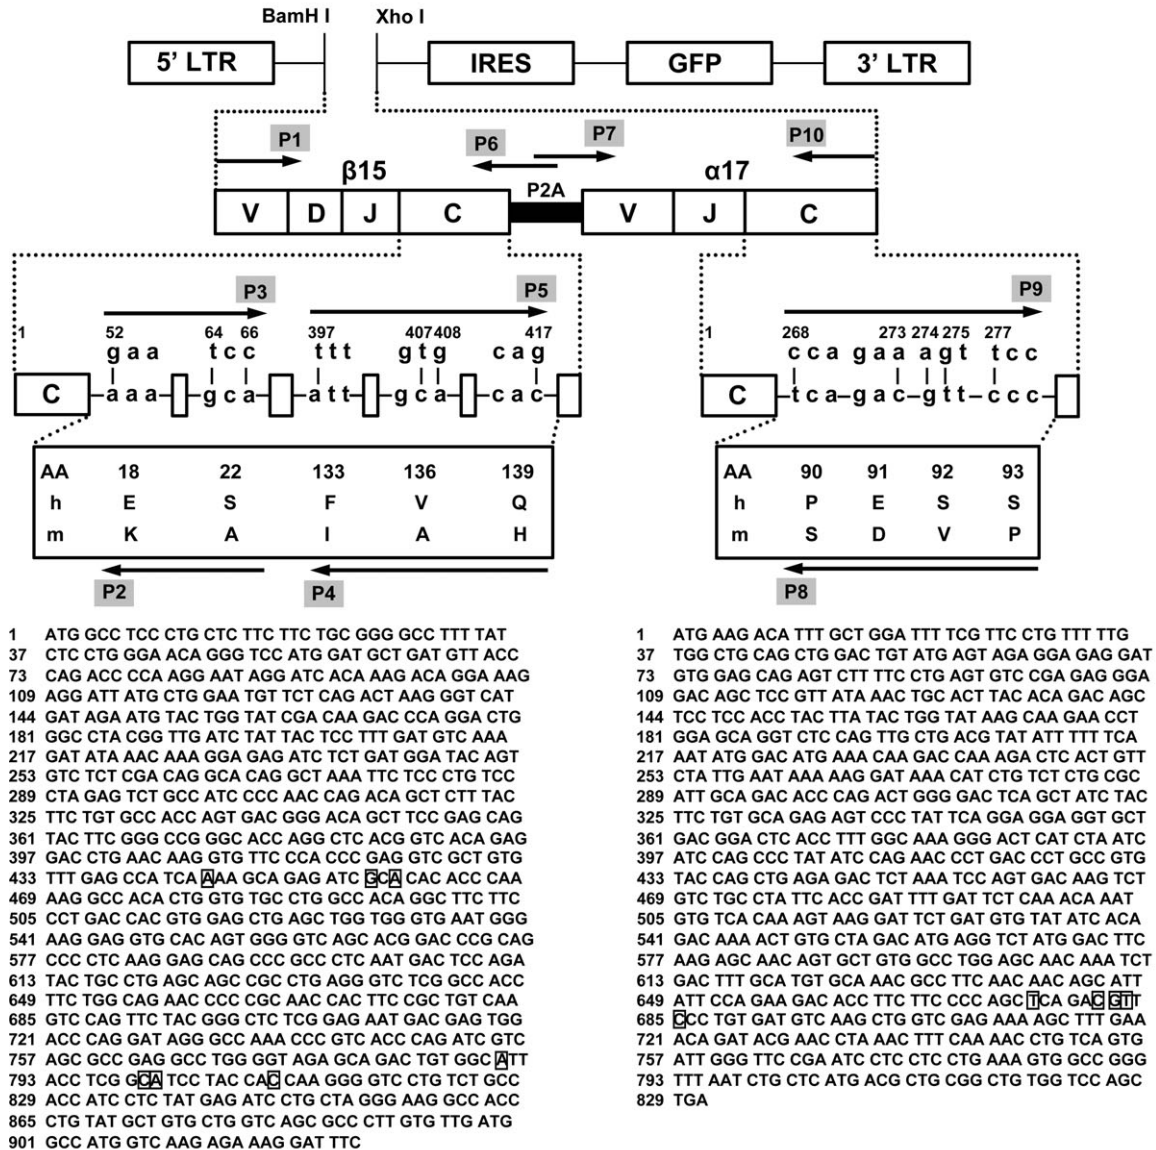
BamH I Xho I

5' LTR IRES GFP 3' LTR

P1 P6 P7 P10

β15 P2A α17

V D J C V J C

P3 P5 P9

1 52 64 66 397 407 408 417

g a a t c c t t t g t g c a g

C a a a g c a a t t g c a c a c

1 268 273 274 275 277

c c a g a a a g t t c c

C t c a g a c g t t c c c

| AA | 18 | 22 | 133 | 136 | 139 |
|---|---|---|---|---|---|
| h | E | S | F | V | Q |
| m | K | A | I | A | H |

| AA | 90 | 91 | 92 | 93 |
|---|---|---|---|---|
| h | P | E | S | S |
| m | S | D | V | P |

P2 P4 P8

1 ATG GCC TCC CTG CTC TTC TTC TGC GGG GCC TTT TAT
37 CTC CTG GGA ACA GGG TCC ATG GAT GCT GAT GTT ACC
73 CAG ACC CCA AGG AAT AGG ATC ACA AAG ACA GGA AAG
109 AGG ATT ATG CTG GAA TGT TCT CAG ACT AAG GGT CAT
144 GAT AGA ATG TAC TGG TAT CGA CAA GAC CCA GGA CTG
181 GGC CTA CGG TTG ATC TAT TAC TCC TTT GAT GTC AAA
217 GAT ATA AAC AAA GGA GAG ATC TCT GAT GGA TAC AGT
253 GTC TCT CGA CAG GCA CAG GCT AAA TTC TCC CTG TCC
289 CTA GAG TCT GCC ATC CCC AAC CAG ACA GCT CTT TAC
325 TTC TGT GCC ACC AGT GAC GGG ACA GCT TCC GAG CAG
361 TAC TTC GGG CCG GGC ACC AGG CTC ACG GTC ACA GAG
397 GAC CTG AAC AAG GTG TTC CCA CCC GAG GTC GCT GTG
433 TTT GAG CCA TCA AAA GCA GAG ATC GCA CAC ACC CAA
469 AAG GCC ACA CTG GTG TGC CTG GCC ACA GGC TTC TTC
505 CCT GAC CAC GTG GAG CTG AGC TGG TGG GTG AAT GGG
541 AAG GAG GTG CAC AGT GGG GTC AGC ACG GAC CCG CAG
577 CCC CTC AAG GAG CAG CCC GCC CTC AAT GAC TCC AGA
613 TAC TGC CTG AGC AGC CGC CTG AGG GTC TCG GCC ACC
649 TTC TGG CAG AAC CCC CGC AAC CAC TTC CGC TGT CAA
685 GTC CAG TTC TAC GGG CTC TCG GAG AAT GAC GAG TGG
721 ACC CAG GAT AGG GCC AAA CCC GTC ACC CAG ATC GTC
757 AGC GCC GAG GCC TGG GGT AGA GCA GAC TGT GGC ATT
793 ACC TCG GCA TCC TAC CAC CAA GGG GTC CTG TCT GCC
829 ACC ATC CTC TAT GAG ATC CTG CTA GGG AAG GCC ACC
865 CTG TAT GCT GTG CTG GTC AGC GCC CTT GTG TTG ATG
901 GCC ATG GTC AAG AGA AAG GAT TTC

1 ATG AAG ACA TTT GCT GGA TTT TCG TTC CTG TTT TTG
37 TGG CTG CAG CTG GAC TGT ATG AGT AGA GGA GAG GAT
73 GTG GAG CAG AGT CTT TTC CTG AGT GTC CGA GAG GGA
109 GAC AGC TCC GTT ATA AAC TGC ACT TAC ACA GAC AGC
144 TCC TCC ACC TAC TTA TAC TGG TAT AAG CAA GAA CCT
181 GGA GCA GGT CTC CAG TTG CTG ACG TAT ATT TTT TCA
217 AAT ATG GAC ATG AAA CAA GAC CAA AGA CTC ACT GTT
253 CTA TTG AAT AAA AAG GAT AAA CAT CTG TCT CTG CGC
289 ATT GCA GAC ACC CAG ACT GGG GAC TCA GCT ATC TAC
325 TTC TGT GCA GAG AGT CCC TAT TCA GGA GGA GGT GCT
361 GAC GGA CTC ACC TTT GGC AAA GGG ACT CAT CTA ATC
397 ATC CAG CCC TAT ATC CAG AAC CCT GAC CCT GCC GTG
433 TAC CAG CTG AGA GAC TCT AAA TCC AGT GAC AAG TCT
469 GTC TGC CTA TTC ACC GAT TTT GAT TCT CAA ACA AAT
505 GTG TCA CAA AGT AAG GAT TCT GAT GTG TAT ATC ACA
541 GAC AAA ACT GTG CTA GAC ATG AGG TCT ATG GAC TTC
577 AAG AGC AAC AGT GCT GTG GCC TGG AGC AAC AAA TCT
613 GAC TTT GCA TGT GCA AAC GCC TTC AAC AAC AGC ATT
649 ATT CCA GAA GAC ACC TTC TTC CCC AGC TCA GAC GTT
685 CCC TGT GAT GTC AAG CTG GTC GAG AAA AGC TTT GAA
721 ACA GAT ACG AAC CTA AAC TTT CAA AAC CTG TCA GTG
757 ATT GGG TTC CGA ATC CTC CTC CTG AAA GTG GCC GGG
793 TTT AAT CTG CTC ATG ACG CTG CGG CTG TGG TCC AGC
829 TGA